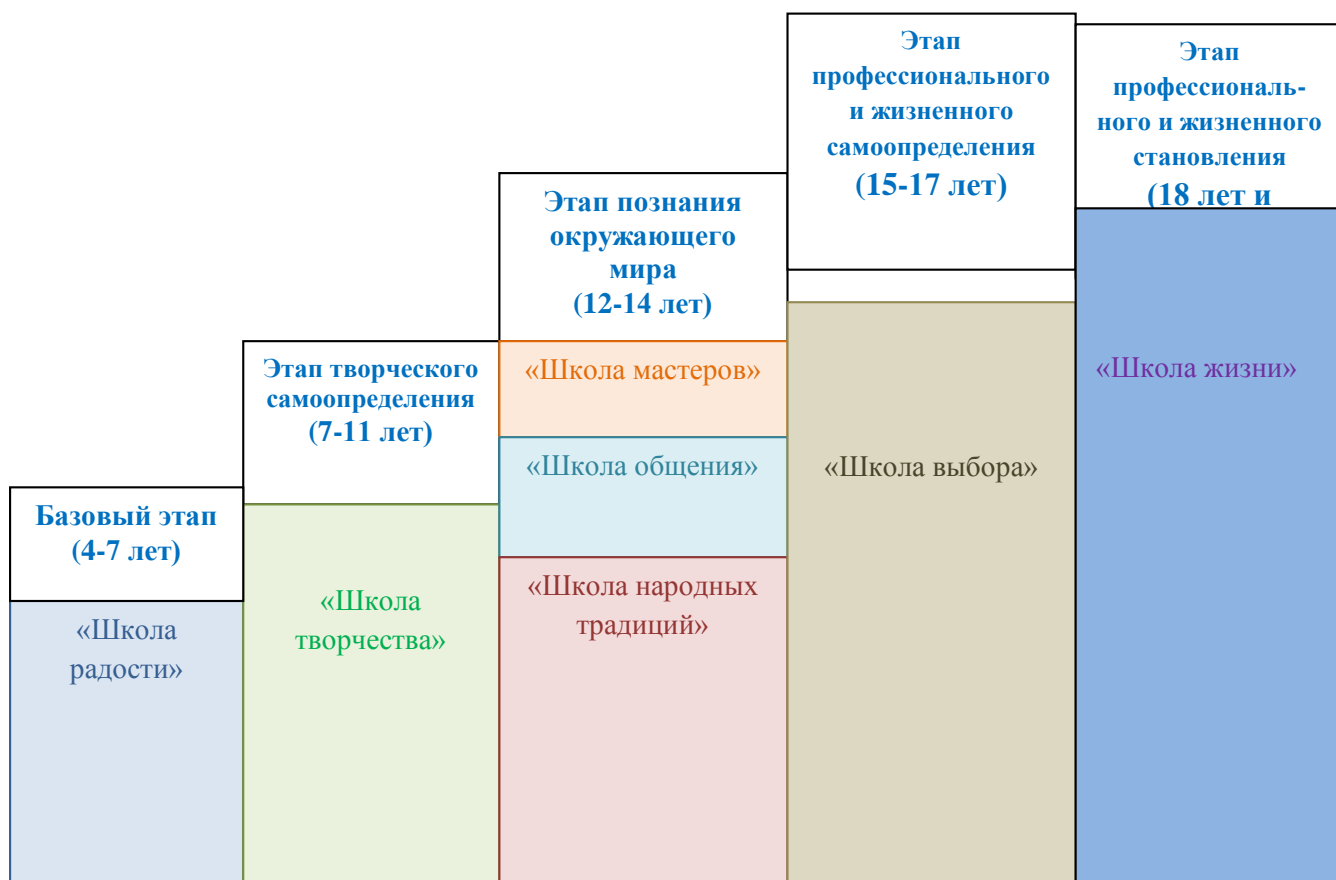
Этап профессионального и жизненного самоопределения (15-17 лет)

Этап профессионального и жизненного становления (18 лет и

Этап познания окружающего мира (12-14 лет)

Этап творческого самоопределения (7-11 лет)

Базовый этап (4-7 лет)

«Школа радости»

«Школа творчества»

«Школа мастеров»

«Школа общения»

«Школа народных традиций»

«Школа выбора»

«Школа жизни»